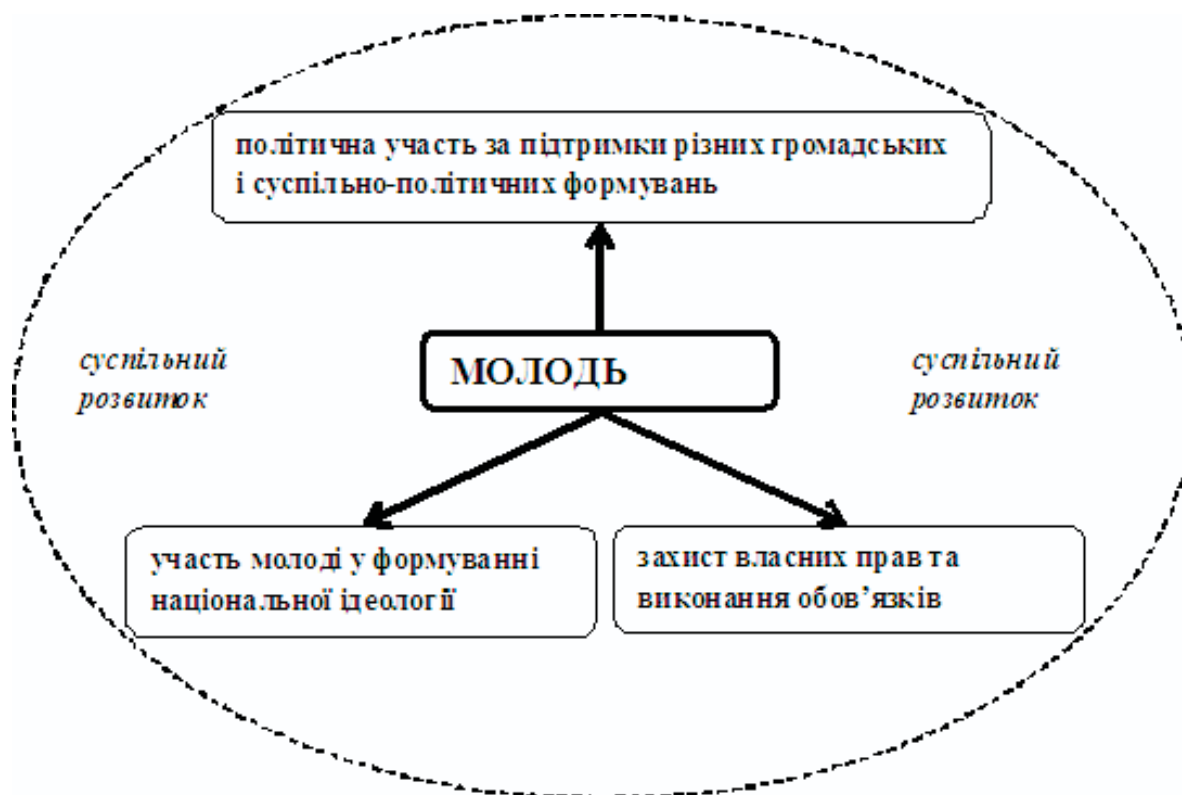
політична участь за підтримки різних громадських і суспільно-політичних формувань

суспільний розвиток

МОЛОДЬ

суспільний розвиток

участь молоді у формуванні національної ідеології

захист власних прав та виконання обов'язків